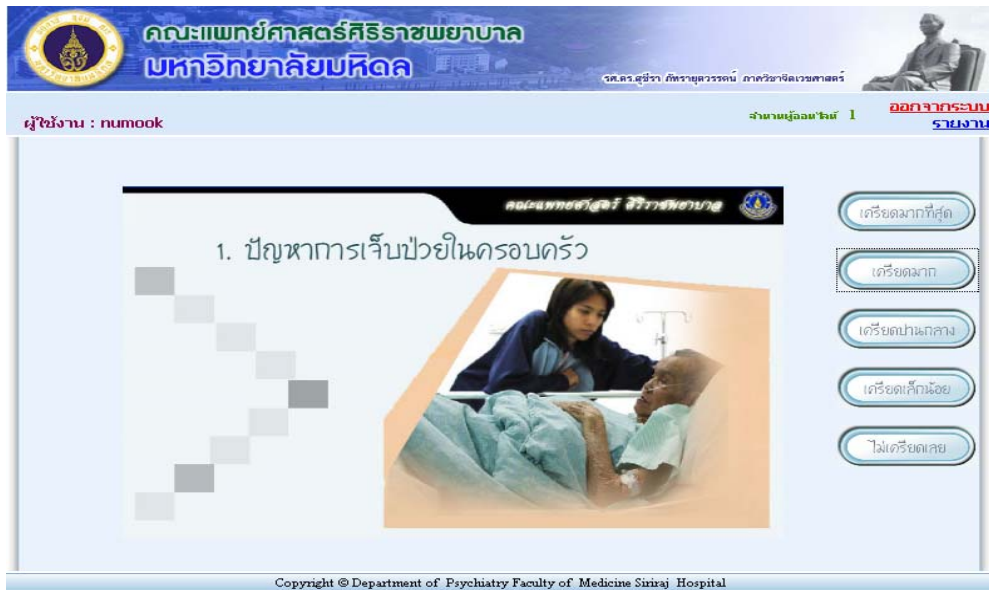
คณะแพทยศาสตร์ศิริราชพยาบาล
มหาวิทยาลัยมหิดล

รศ.ดร.สุธีรา ภัทรายุตวรรตน์ ภาควิชาจิตเวชศาสตร์

ผู้ใช้งาน : numook

จำนวนผู้ออนไลน์ 1

ออกจากระบบ
รายงาน

คณะแพทยศาสตร์ ศิริราชพยาบาล

1. ปัญหาการเจ็บป่วยในครอบครัว

เครียดมากที่สุด

เครียดมาก

เครียดปานกลาง

เครียดเล็กน้อย

ไม่เครียดเลย

Copyright © Department of Psychiatry Faculty of Medicine Siriraj Hospital